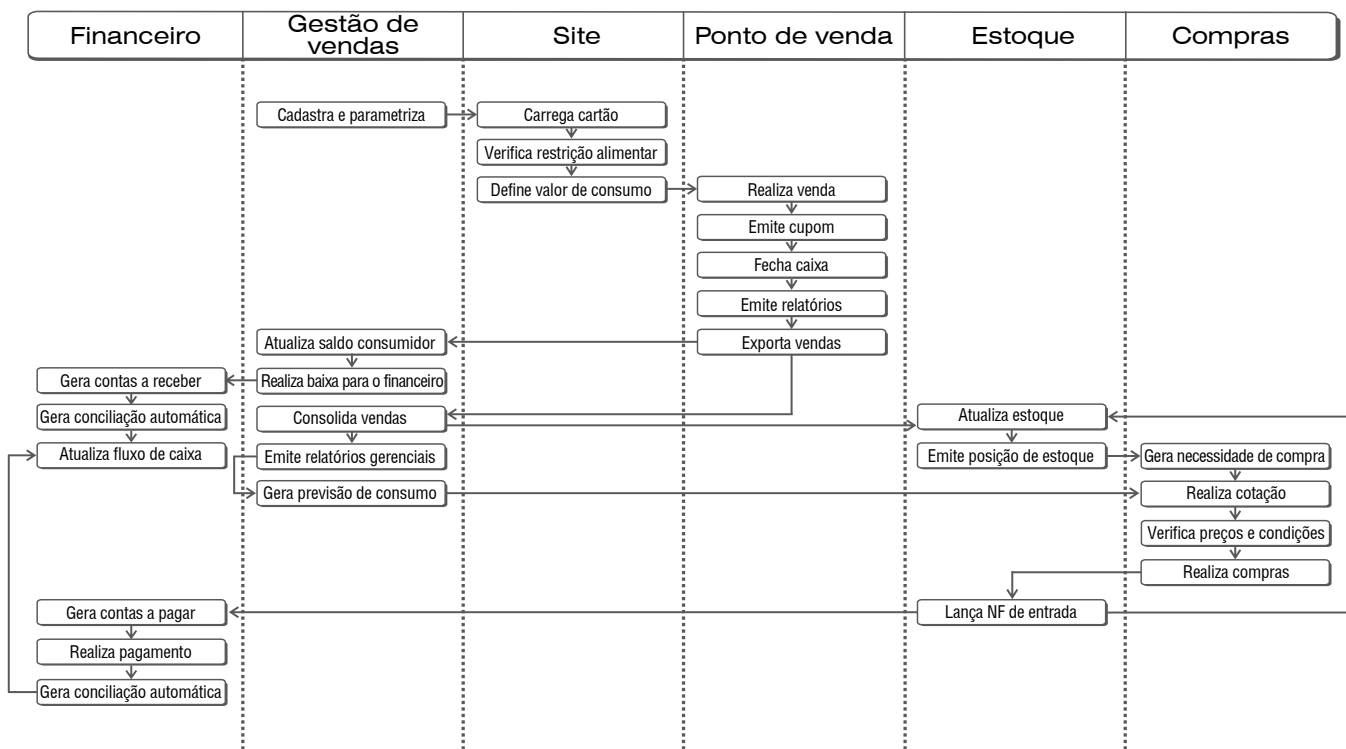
Financeiro

Gestão de vendas

Site

Ponto de venda

Estoque

Compras

Cadastra e parametriza

Carrega cartão

Verifica restrição alimentar

Define valor de consumo

Realiza venda

Emite cupom

Fecha caixa

Emite relatórios

Atualiza saldo consumidor

Exporta vendas

Gera contas a receber

Realiza baixa para o financeiro

Gera conciliação automática

Consolida vendas

Atualiza estoque

Atualiza fluxo de caixa

Emite relatórios gerenciais

Emite posição de estoque

Gera necessidade de compra

Gera previsão de consumo

Realiza cotação

Verifica preços e condições

Realiza compras

Gera contas a pagar

Lança NF de entrada

Realiza pagamento

Gera conciliação automática